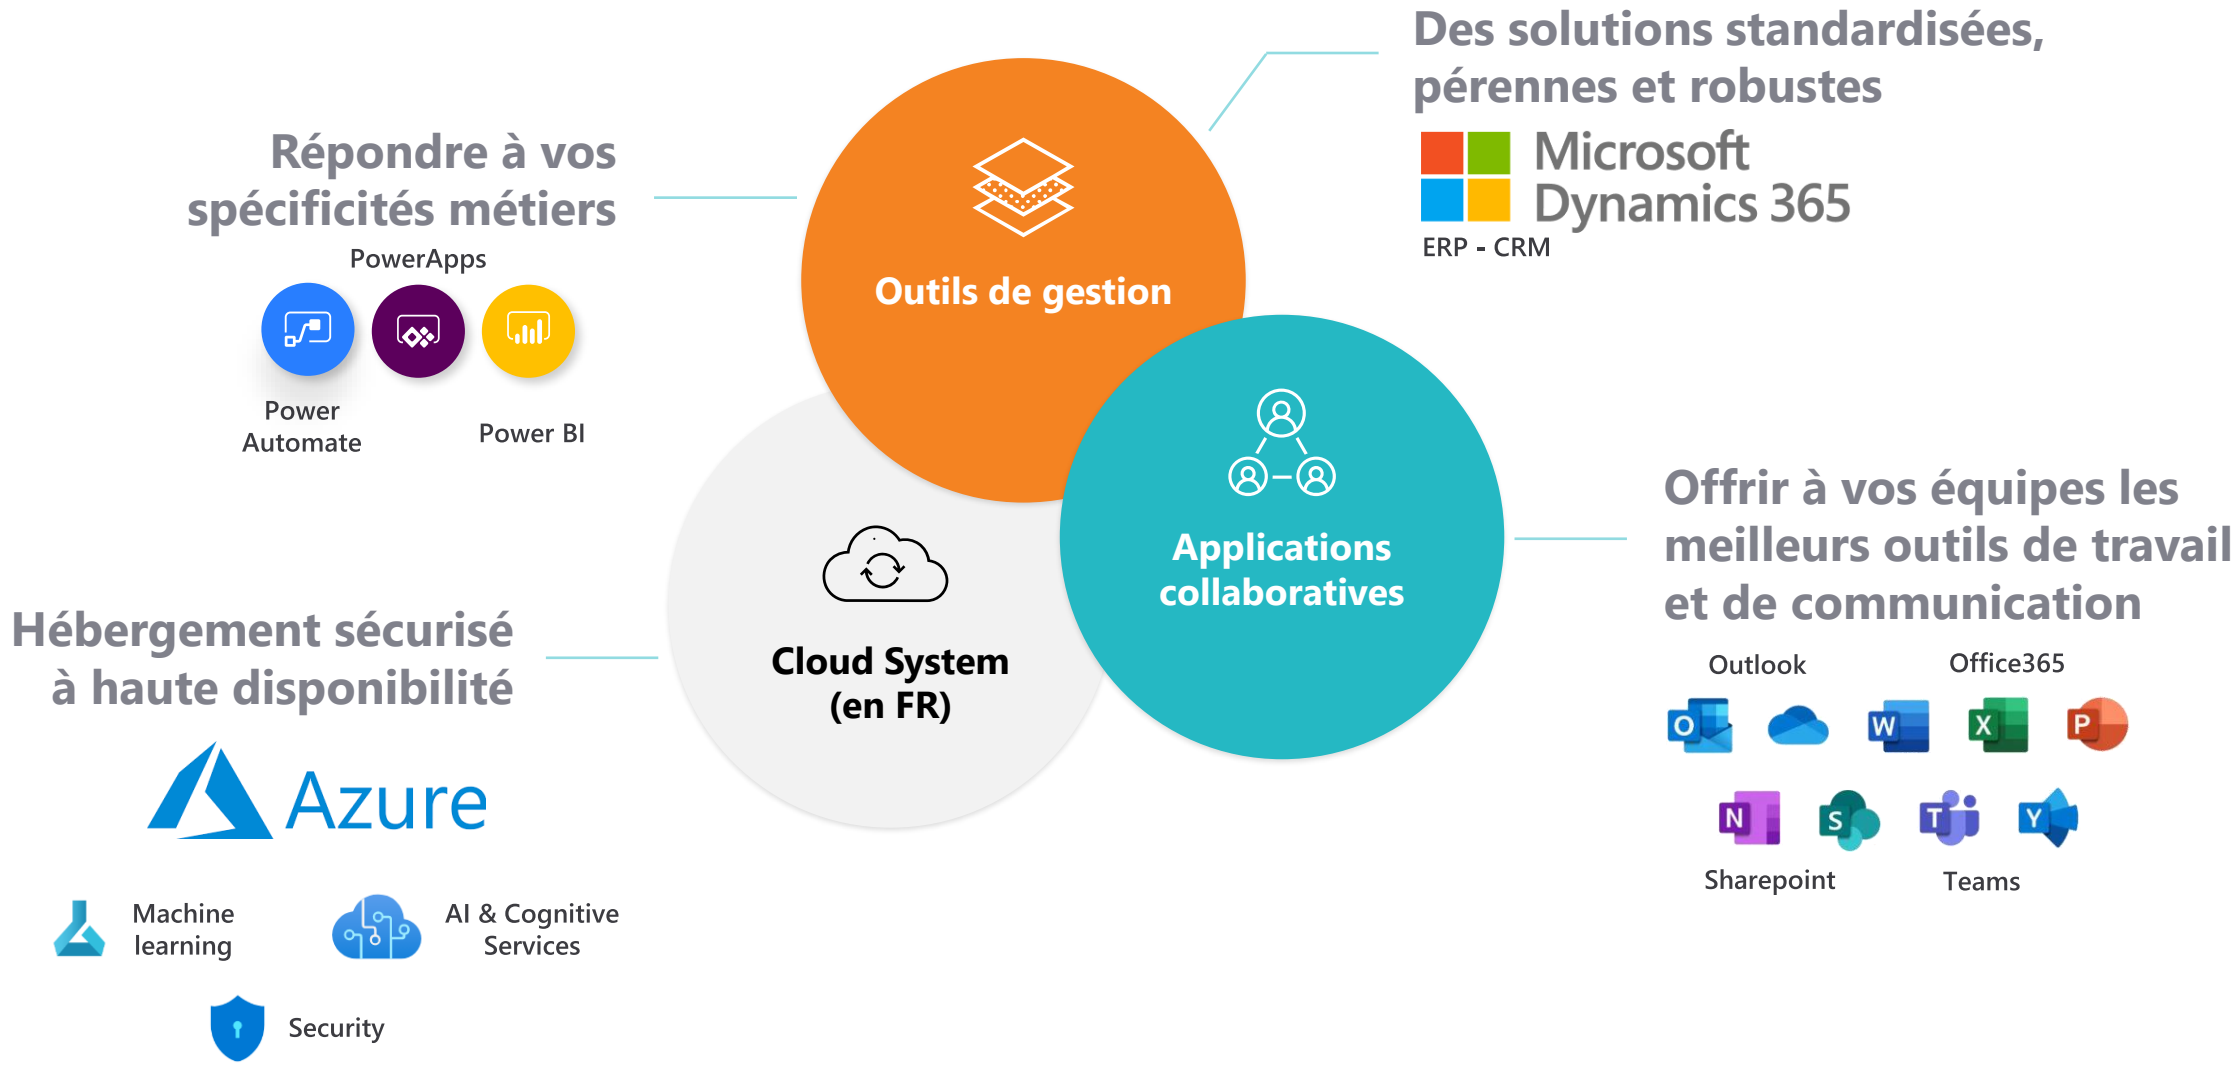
Des solutions standardisées, pérennes et robustes

Microsoft Dynamics 365

ERP - CRM

Répondre à vos spécificités métiers

PowerApps

Power Automate

Power BI

Outils de gestion

Applications collaboratives

Cloud System (en FR)

Offrir à vos équipes les meilleurs outils de travail et de communication

Outlook

Office365

Sharepoint

Teams

Hébergement sécurisé à haute disponibilité

Azure

Machine learning

AI & Cognitive Services

Security